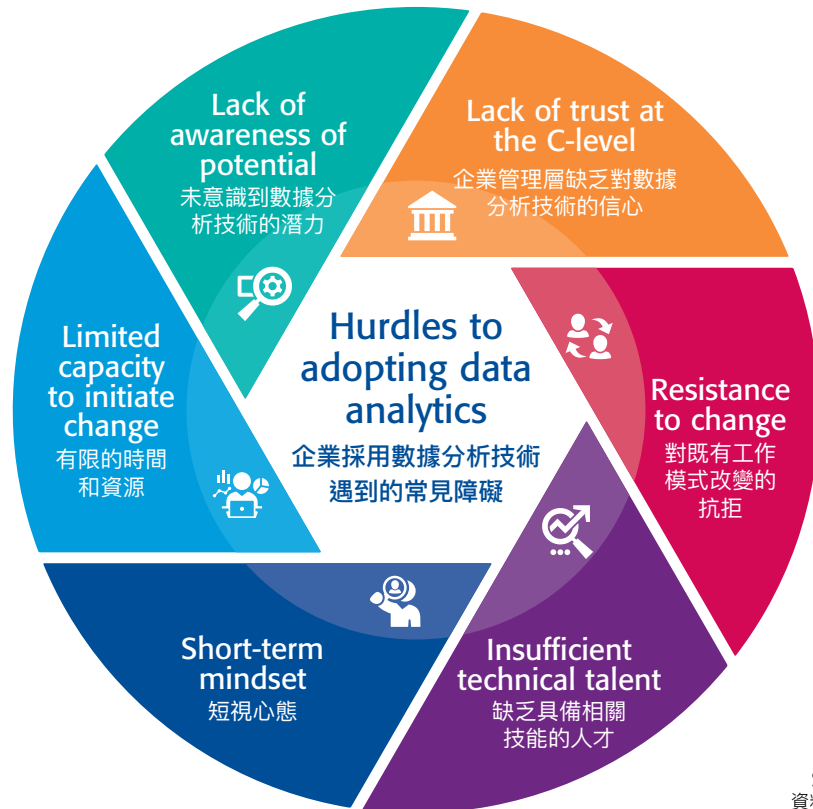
Hurdles to adopting data analytics
企業採用數據分析技術遇到的常見障礙

Lack of awareness of potential
未意識到數據分析技術的潛力

Lack of trust at the C-level
企業管理層缺乏對數據分析技術的信心

Resistance to change
對既有工作模式改變的抗拒

Insufficient technical talent
缺乏具備相關技能的人才

Short-term mindset
短視心態

Limited capacity to initiate change
有限的時間和資源

資